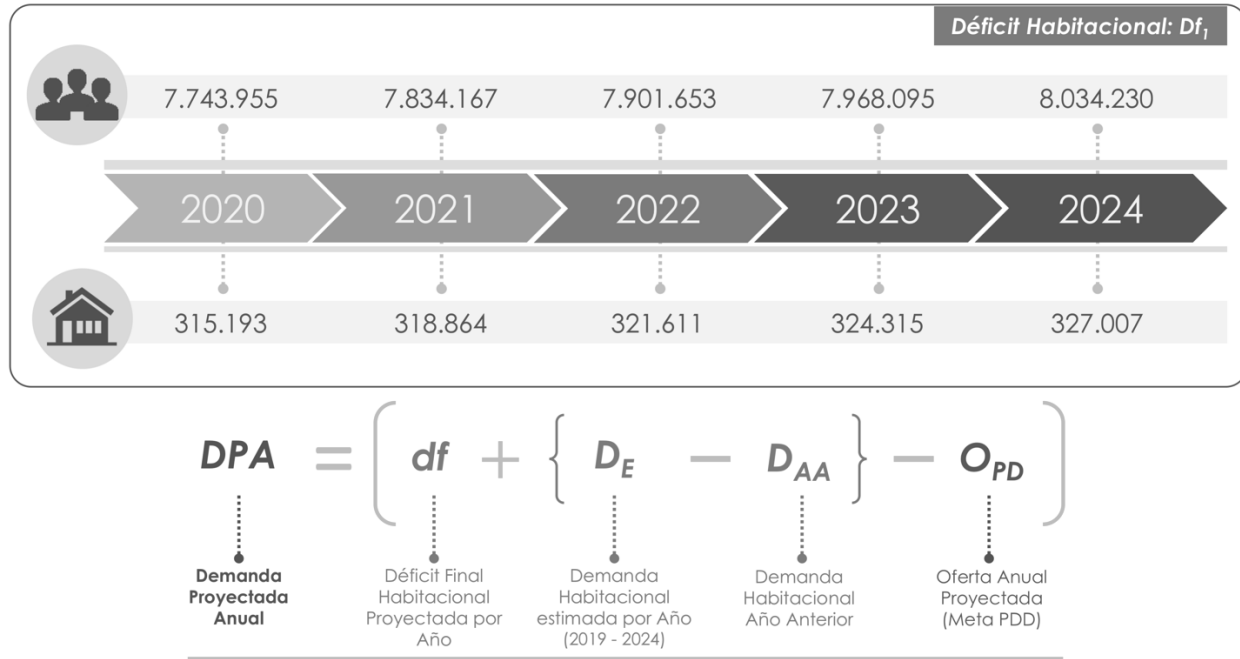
Déficit Habitacional: $Df_1$

7.743.955 | 7.834.167 | 7.901.653 | 7.968.095 | 8.034.230

2020 | 2021 | 2022 | 2023 | 2024

315.193 | 318.864 | 321.611 | 324.315 | 327.007

$DPA = \left( df + \{ D_E - D_{AA} \} - O_{PD} \right)$

Demanda Proyectada Anual

Déficit Final Habitacional Proyectada por Año

Demanda Habitacional estimada por Año (2019 - 2024)

Demanda Habitacional Año Anterior

Oferta Anual Proyectada (Meta PDD)